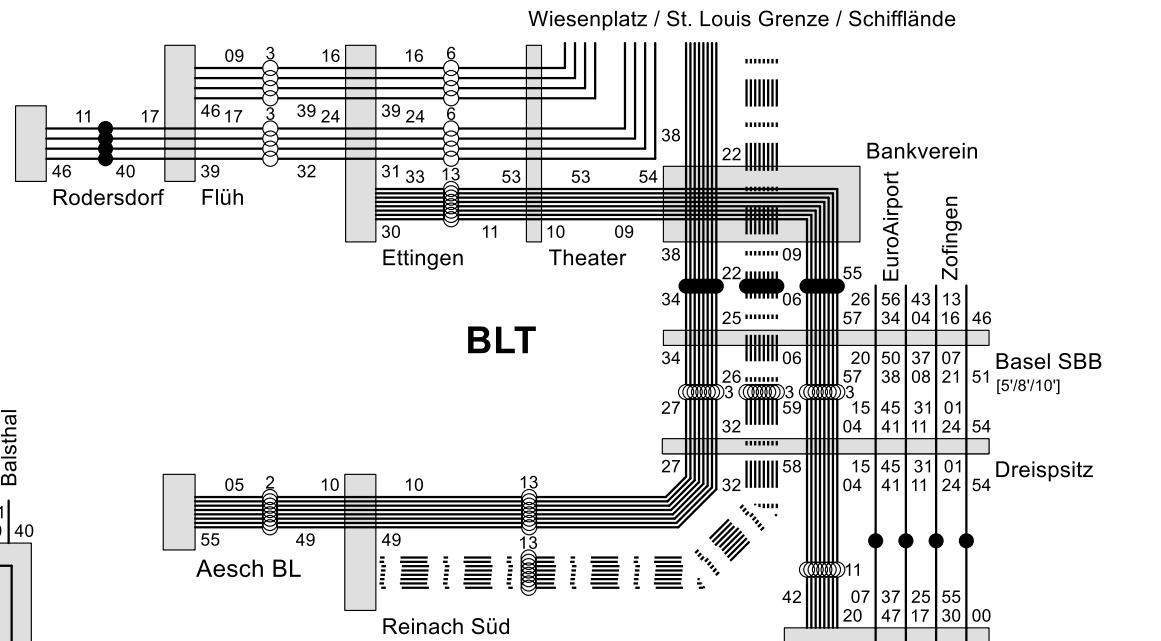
Wiesenplatz / St. Louis Grenze / Schifflände

09 3 16 16 6
46 17 3 39 24 39 24 6
11 17
46 40 39 32 31 33 13 53 53 54
Rodersdorf Flüh
30 11 10 09
Ettingen Theater

38
22
Bankverein
38 09
22 55
34 06 26 57
25
EuroAirport
Zofingen
56 34 43 04 13 16 46

BLT

34 06 20 57
50 38 37 08 07 21 51
Basel SBB
[5'/8'/10']
26 3 3 3
27 59 15 04 45 41 31 11 01 24 54
32
27 58 15 04 45 41 31 11 01 24 54
Dreispsitz

Balsthal
40

05 2 10 10 13
55 49 49
32
13
Aesch BL
Reinach Süd
11
42 07 20 37 47 25 17 55 30 00